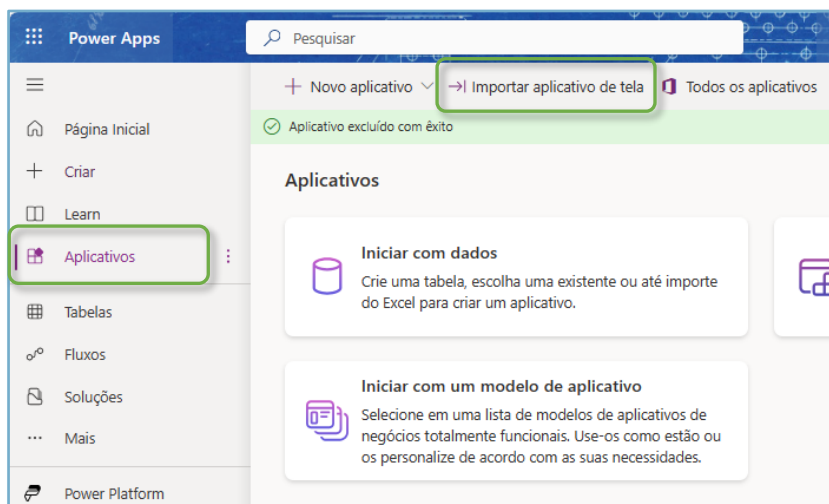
Power Apps

Pesquisar

Página Inicial

Criar

Learn

Aplicativos

Tabelas

Fluxos

Soluções

Mais

Power Platform

Novo aplicativo

Importar aplicativo de tela

Todos os aplicativos

Aplicativo excluído com êxito

Aplicativos

Iniciar com dados

Crie uma tabela, escolha uma existente ou até importe do Excel para criar um aplicativo.

Iniciar com um modelo de aplicativo

Selecione em uma lista de modelos de aplicativos de negócios totalmente funcionais. Use-os como estão ou os personalize de acordo com as suas necessidades.